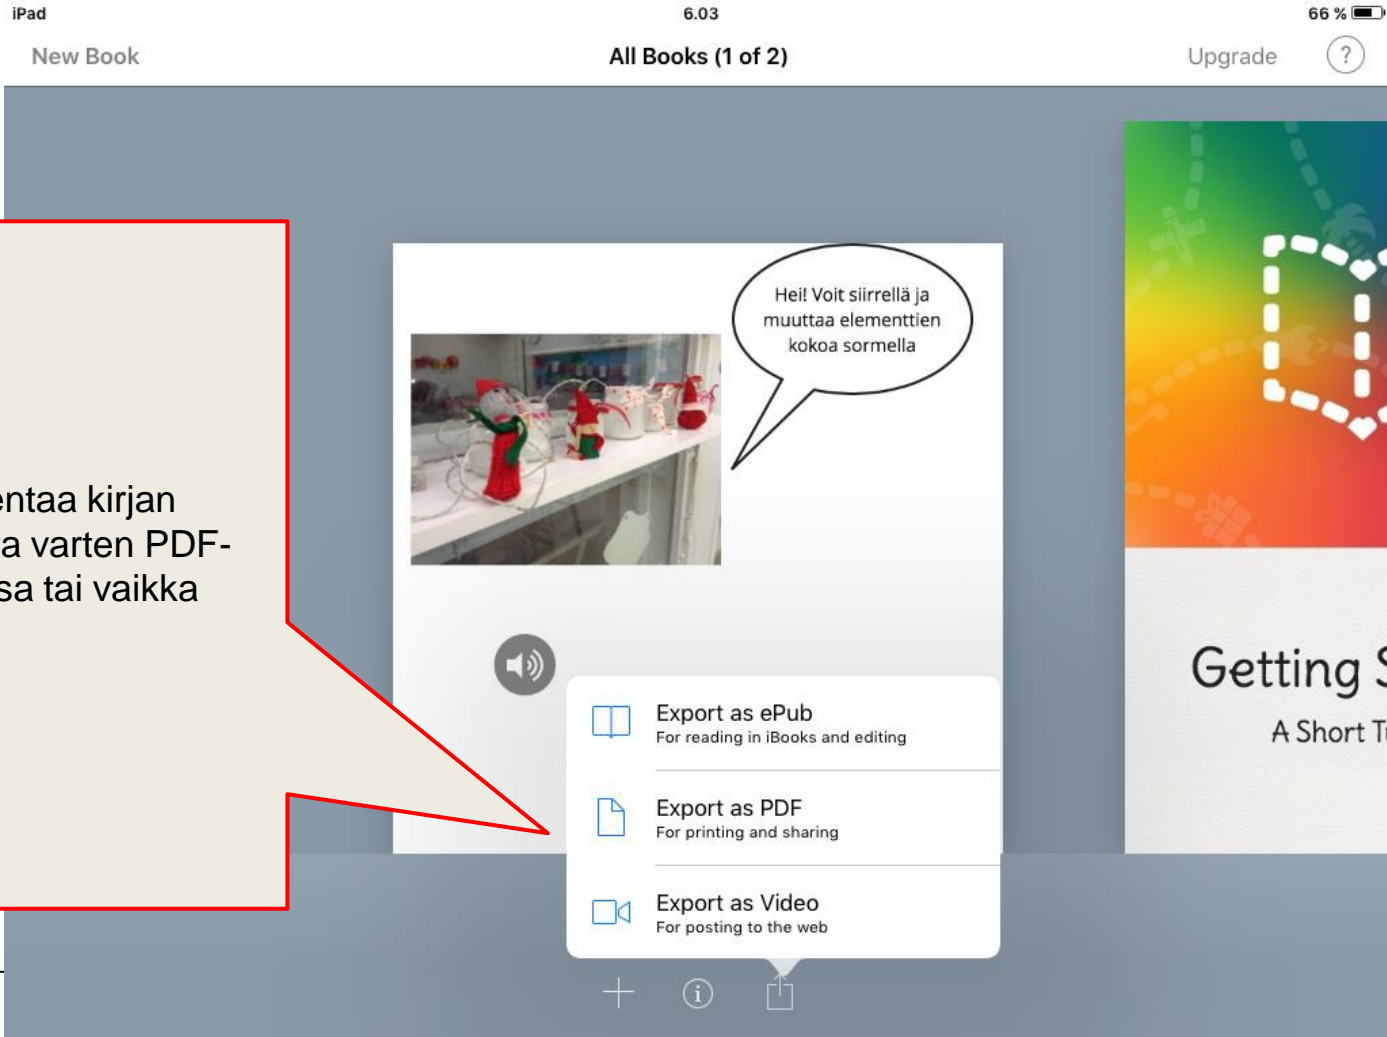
iPad
6.03
66 %

New Book
All Books (1 of 2)
Upgrade
?

entaa kirjan
a varten PDF-
sa tai vaikka

Hei! Voit siirrellä ja muuttaa elementtien kokoa sormella

Export as ePub
For reading in iBooks and editing

Export as PDF
For printing and sharing

Export as Video
For posting to the web

Getting S
A Short T